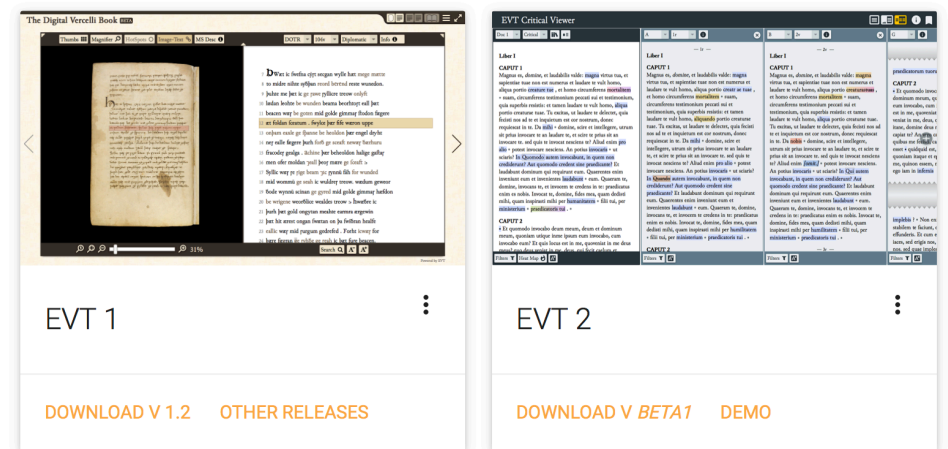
The Digital Vercelli Book BETA

Thumbs Magnifier Hotspots Image-Text MS Desc

DOTR 104v Diplomatic Info

EVT 1

DOWNLOAD V 1.2 OTHER RELEASES

EVT Critical Viewer

Liber I

CAPUT 1

Magnus es, domine, et laudabilis valde: magna virtus tua, et sapientiae tuae non est numerus et laudare te vult homo, aliqua portio creaturae tuae, et homo circumferens mortalitem suam, circumferens testimonium peccati sui et testimonium, quia superbis resistis: et tamen laudare te vult homo, aliqua portio creaturae tuae.

CAPUT 2

EVT 2

DOWNLOAD V BETA1 DEMO